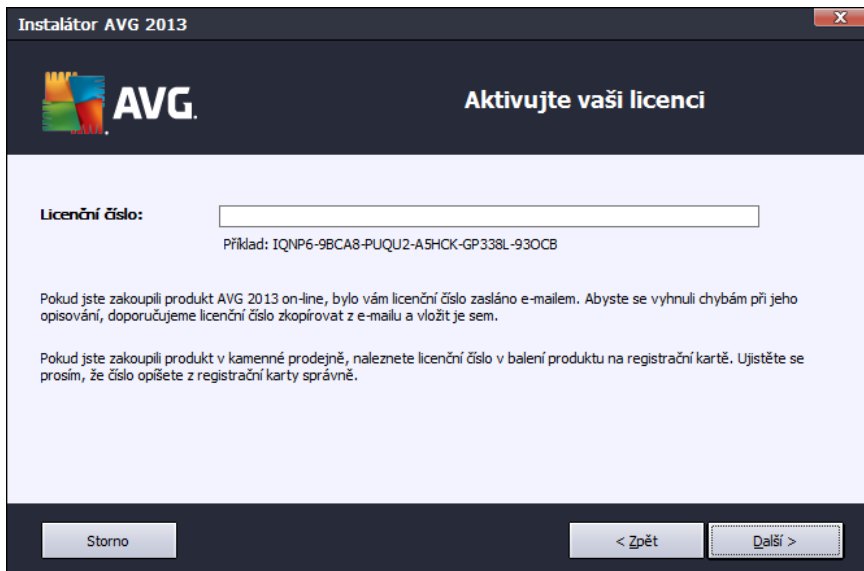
Instalátor AVG 2013

AVG.

Aktivujte vaši licenci

Licenční číslo:

Příklad: IQNP6-9BCA8-PUQU2-A5HCK-GP338L-93OCB

Pokud jste zakoupili produkt AVG 2013 on-line, bylo vám licenční číslo zasláno e-mailem. Abyste se vyhnuli chybám při jeho opisování, doporučujeme licenční číslo zkopírovat z e-mailu a vložit je sem.

Pokud jste zakoupili produkt v kamenné prodejně, naleznete licenční číslo v balení produktu na registrační kartě. Ujistěte se prosím, že číslo opíšete z registrační karty správně.

Storno

< Zpět

Další >